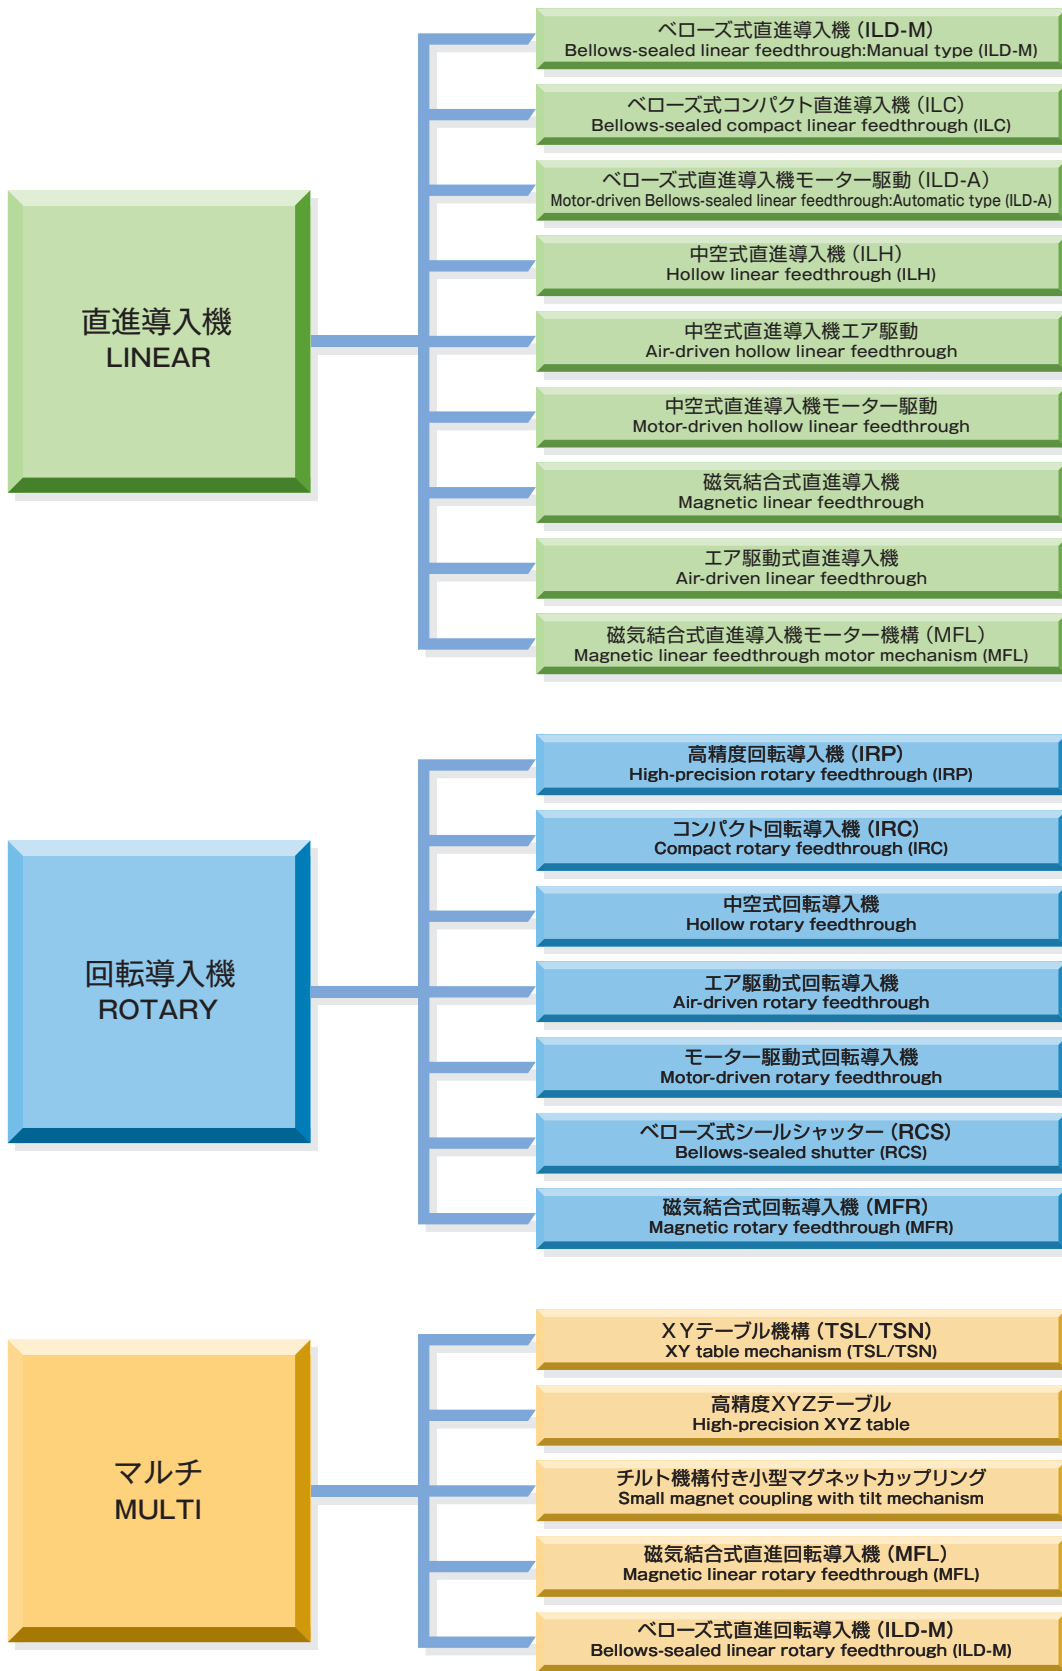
直進導入機
LINEAR

ベローズ式直進導入機 (ILD-M)
Bellows-sealed linear feedthrough:Manual type (ILD-M)

ベローズ式コンパクト直進導入機 (ILC)
Bellows-sealed compact linear feedthrough (ILC)

ベローズ式直進導入機モーター駆動 (ILD-A)
Motor-driven Bellows-sealed linear feedthrough:Automatic type (ILD-A)

中空式直進導入機 (ILH)
Hollow linear feedthrough (ILH)

中空式直進導入機エア駆動
Air-driven hollow linear feedthrough

中空式直進導入機モーター駆動
Motor-driven hollow linear feedthrough

磁気結合式直進導入機
Magnetic linear feedthrough

エア駆動式直進導入機
Air-driven linear feedthrough

磁気結合式直進導入機モーター機構 (MFL)
Magnetic linear feedthrough motor mechanism (MFL)

回転導入機
ROTARY

高精度回転導入機 (IRP)
High-precision rotary feedthrough (IRP)

コンパクト回転導入機 (IRC)
Compact rotary feedthrough (IRC)

中空式回転導入機
Hollow rotary feedthrough

エア駆動式回転導入機
Air-driven rotary feedthrough

モーター駆動式回転導入機
Motor-driven rotary feedthrough

ベローズ式シールシャッター (RCS)
Bellows-sealed shutter (RCS)

磁気結合式回転導入機 (MFR)
Magnetic rotary feedthrough (MFR)

マルチ
MULTI

XYテーブル機構 (TSL/TSN)
XY table mechanism (TSL/TSN)

高精度XYZテーブル
High-precision XYZ table

チルト機構付き小型マグネットカップリング
Small magnet coupling with tilt mechanism

磁気結合式直進回転導入機 (MFL)
Magnetic linear rotary feedthrough (MFL)

ベローズ式直進回転導入機 (ILD-M)
Bellows-sealed linear rotary feedthrough (ILD-M)